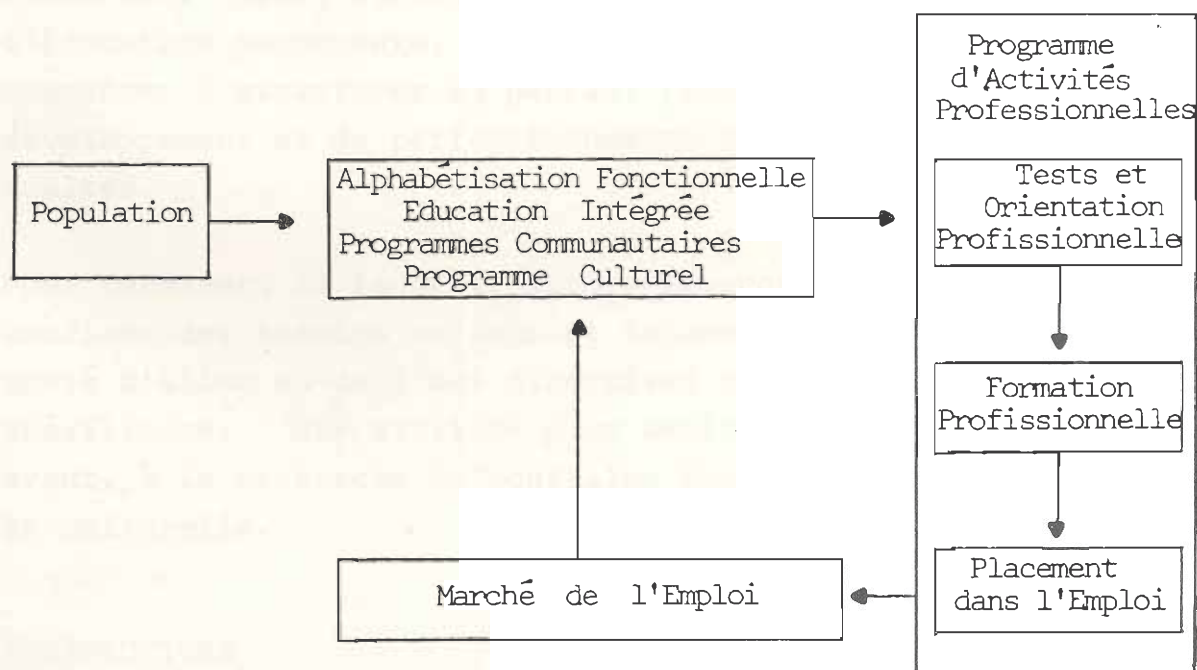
Population

Alphabetisation Fonctionnelle
Education Intégrée
Programmes Communautaires
Programme Culturel

Programme d'Activités Professionnelles

Tests et Orientation Professionnelle

Formation Professionnelle

Placement dans l'Emploi

Marché de l'Emploi